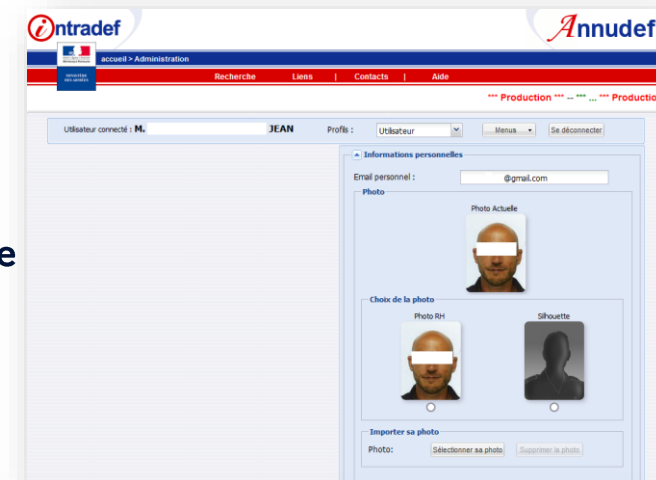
intradef

Annudef

accueil > Administration

MINISTÈRE DES ARMÉES

Recherche | Liens | Contacts | Aide

*** Production *** -- *** ... *** Productio

Utilisateur connecté : M. JEAN

Profils : Utilisateur

Menus

Se déconnecter

Informations personnelles

Email personnel : @gmail.com

Photo

Photo Actuelle

Choix de la photo

Photo RH

Silhouette

Importer sa photo

Photo:

Sélectionner sa photo

Supprimer la photo

e